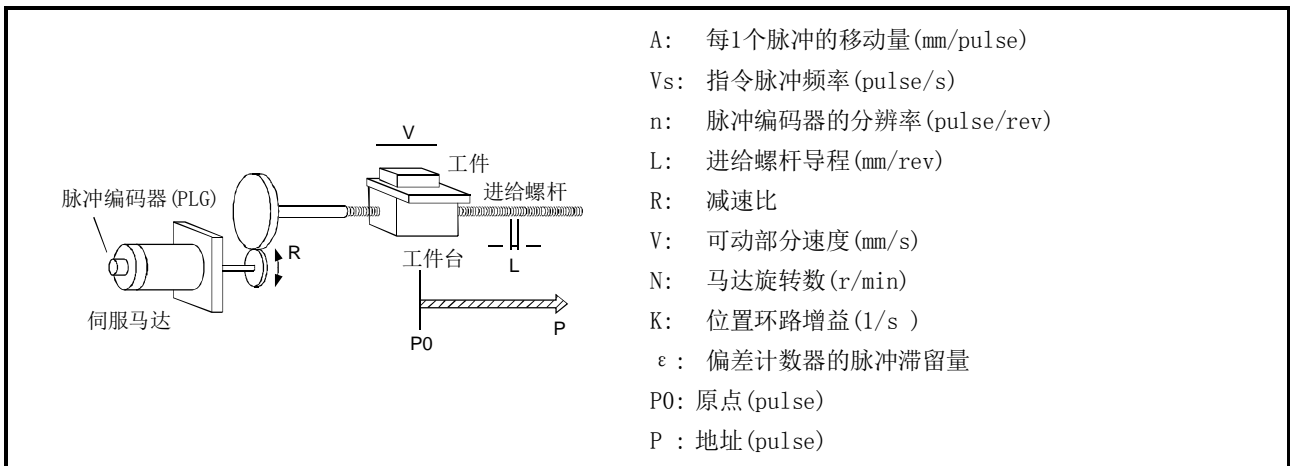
V

工件

进给螺杆

脉冲编码器(PLG)

R

L

工件台

伺服马达

P0

P

A:　每1个脉冲的移动量(mm/pulse)

Vs:　指令脉冲频率(pulse/s)

n:　脉冲编码器的分辨率(pulse/rev)

L:　进给螺杆导程(mm/rev)

R:　减速比

V:　可动部分速度(mm/s)

N:　马达旋转数(r/min)

K:　位置环路增益(1/s )

ε:　偏差计数器的脉冲滞留量

P0: 原点(pulse)

P : 地址(pulse)